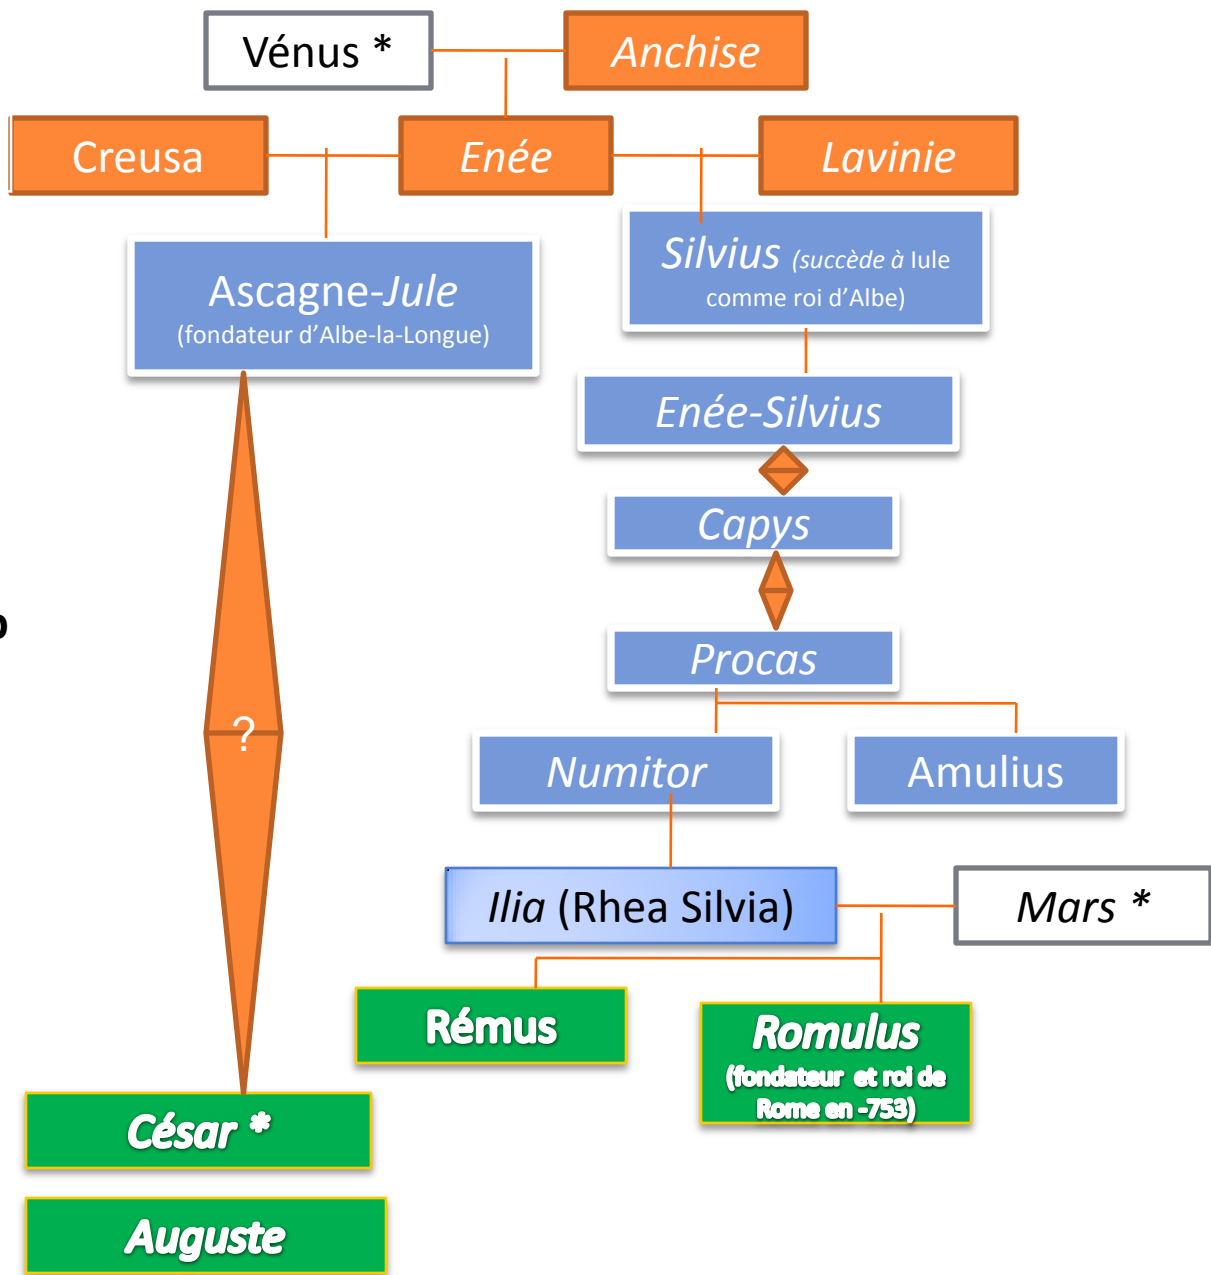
Vénus *

Anchise

Creusa

Enée

Lavinie

Ascagne-Jule
(fondateur d'Albe-la-Longue)

Silvius (succède à Iule comme roi d'Albe)

Enée-Silvius

Capys

Procas

?

Numitor

Amulius

Ilia (Rhea Silvia)

Mars *

Rémus

Romulus
(fondateur et roi de Rome en -753)

César *

Auguste